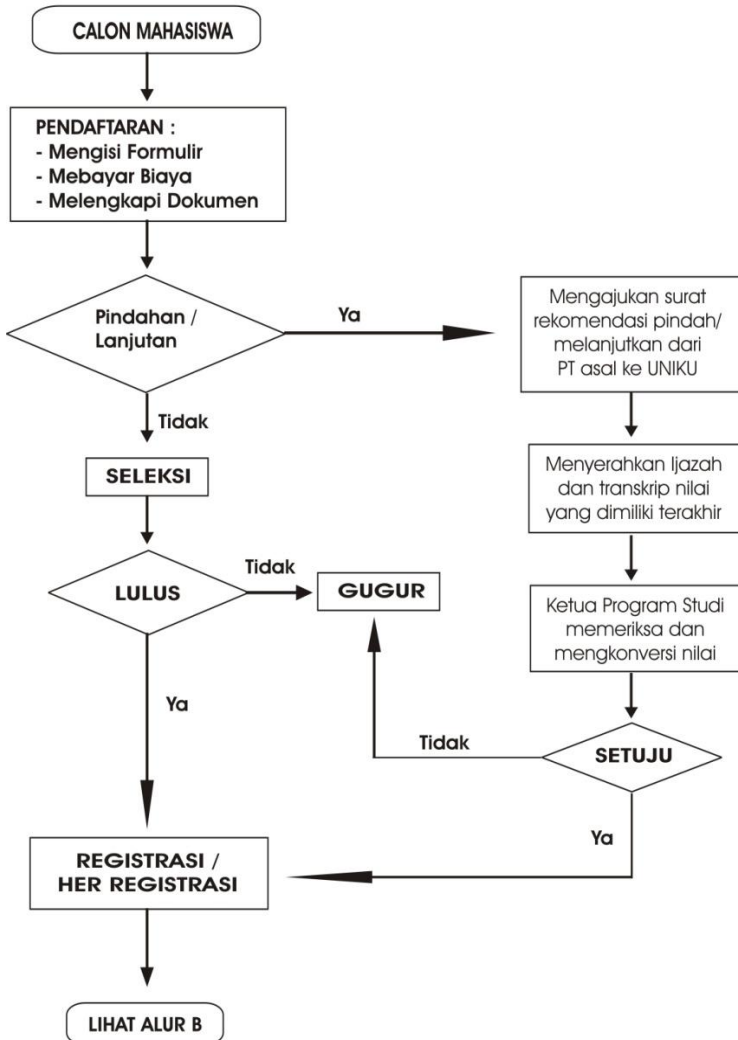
CALON MAHASISWA

PENDAFTARAN :
- Mengisi Formulir
- Mebayar Biaya
- Melengkapi Dokumen

Pindahan / Lanjutan

Ya

Mengajukan surat rekomendasi pindah/ melanjutkan dari PT asal ke UNIKU

Tidak

SELEKSI

Menyerahkan Ijazah dan transkrip nilai yang dimiliki terakhir

Tidak

LULUS

GUGUR

Ketua Program Studi memeriksa dan mengkonversi nilai

Ya

Tidak

SETUJU

Ya

REGISTRASI / HER REGISTRASI

LIHAT ALUR B